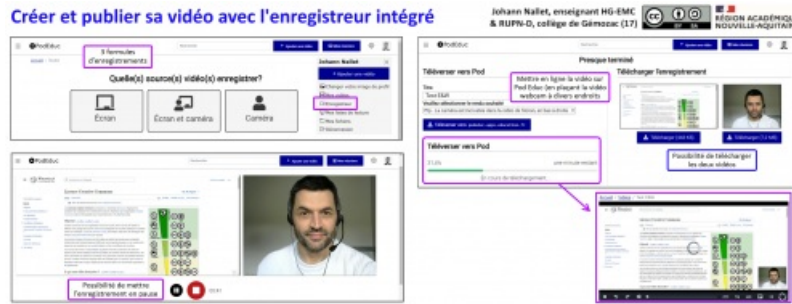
Créer et publier sa vidéo avec l'enregistreur intégré

Johann Nallet, enseignant HG-EMC & RUPN-D, collège de Gémozac (17)

RÉGION ACADÉMIQUE NOUVELLE-AQUITAINE

PodEduc

3 formules d'enregistrements

Quelle(s) source(s) vidéo(s) enregistrer?

Écran

Écran et caméra

Caméra

Johann Nallet

Ajouter une vidéo

Enregistreur

Presque terminé

Téléverser vers Pod

Mettre en ligne la vidéo sur Pod Educ (en plaçant la vidéo webcam à divers endroits)

Télécharger l'enregistrement

Télécharger

Télécharger

Possibilité de télécharger les deux vidéos

Téléverser vers Pod

En cours de téléchargement

Possibilité de mettre l'enregistrement en pause